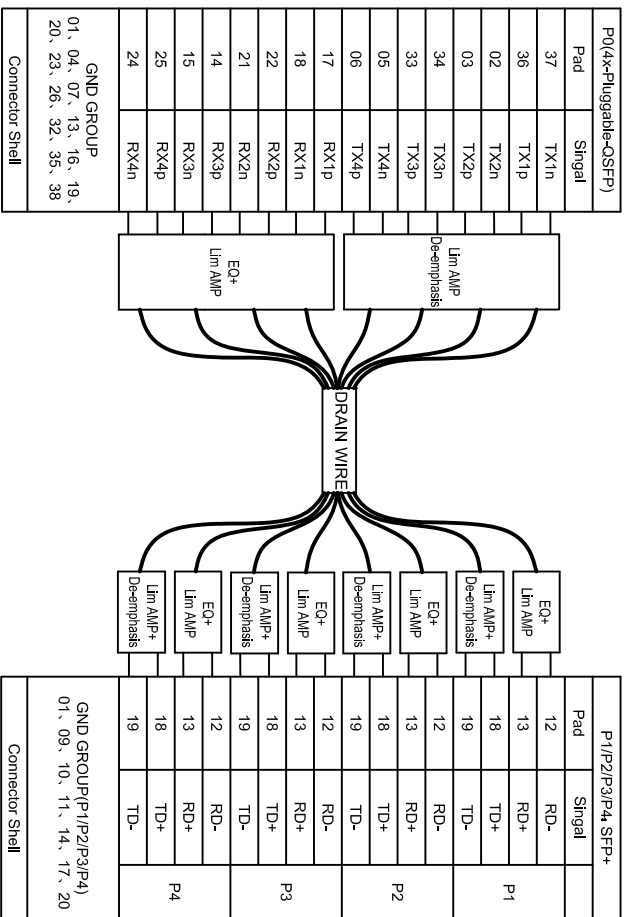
P0(4x-Pluggable-QSFP)

| Pad | Singal |
|---|---|
| 37 | TX1n |
| 36 | TX1p |
| 02 | TX2n |
| 03 | TX2p |
| 34 | TX3n |
| 33 | TX3p |
| 05 | TX4n |
| 06 | TX4p |
| 17 | RX1p |
| 18 | RX1n |
| 22 | RX2p |
| 21 | RX2n |
| 14 | RX3p |
| 15 | RX3n |
| 25 | RX4p |
| 24 | RX4n |

GND GROUP
01、04、07、13、16、19、20、23、26、32、35、38

Connector Shell

Lim AMP
De-emphasis

EQ+
Lim AMP

DRAIN WIRE

EQ+
Lim AMP

Lim AMP+
De-emphasis

EQ+
Lim AMP

Lim AMP+
De-emphasis

EQ+
Lim AMP

Lim AMP+
De-emphasis

EQ+
Lim AMP

Lim AMP+
De-emphasis

P1/P2/P3/P4 SFP+

| Pad | Singal | |
|---|---|---|
| 12 | RD- | P1 |
| 13 | RD+ | P1 |
| 18 | TD+ | P1 |
| 19 | TD- | P1 |
| 12 | RD- | P2 |
| 13 | RD+ | P2 |
| 18 | TD+ | P2 |
| 19 | TD- | P2 |
| 12 | RD- | P3 |
| 13 | RD+ | P3 |
| 18 | TD+ | P3 |
| 19 | TD- | P3 |
| 12 | RD- | P4 |
| 13 | RD+ | P4 |
| 18 | TD+ | P4 |
| 19 | TD- | P4 |

GND GROUP(P1/P2/P3/P4)
01、09、10、11、14、17、20

Connector Shell